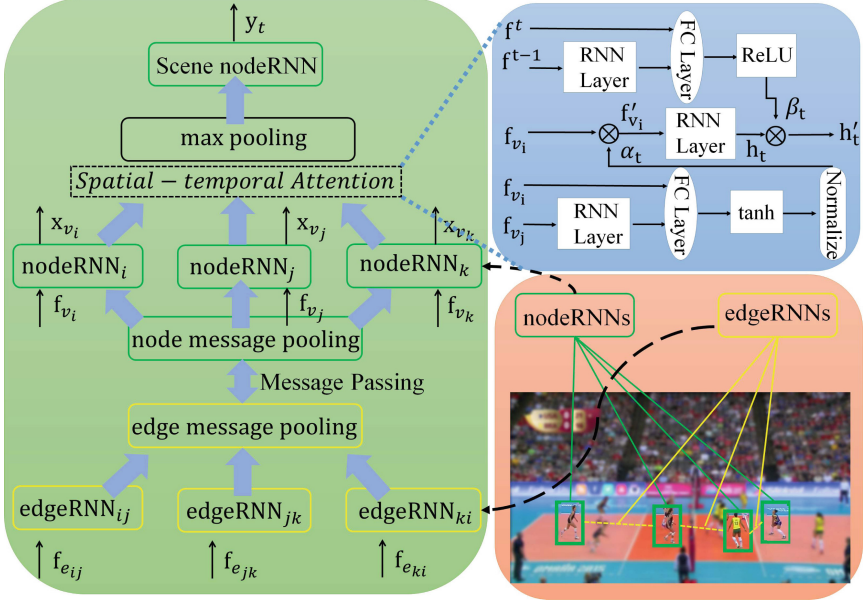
$y_t$

Scene nodeRNN

max pooling

$Spatial-temporal\ Attention$

$x_{v_i}$

$x_{v_j}$

$x_{v_k}$

$nodeRNN_i$

$nodeRNN_j$

$nodeRNN_k$

$f_{v_i}$

$f_{v_j}$

$f_{v_k}$

node message pooling

Message Passing

edge message pooling

$edgeRNN_{ij}$

$edgeRNN_{jk}$

$edgeRNN_{ki}$

$f_{e_{ij}}$

$f_{e_{jk}}$

$f_{e_{ki}}$

$f^t$

$f^{t-1}$

RNN Layer

FC Layer

ReLU

$\beta_t$

$f_{v_i}$

$f'_{v_i}$

RNN Layer

$\alpha_t$

$h_t$

$h'_t$

$f_{v_i}$

$f_{v_j}$

RNN Layer

FC Layer

tanh

Normalize

nodeRNNs

edgeRNNs